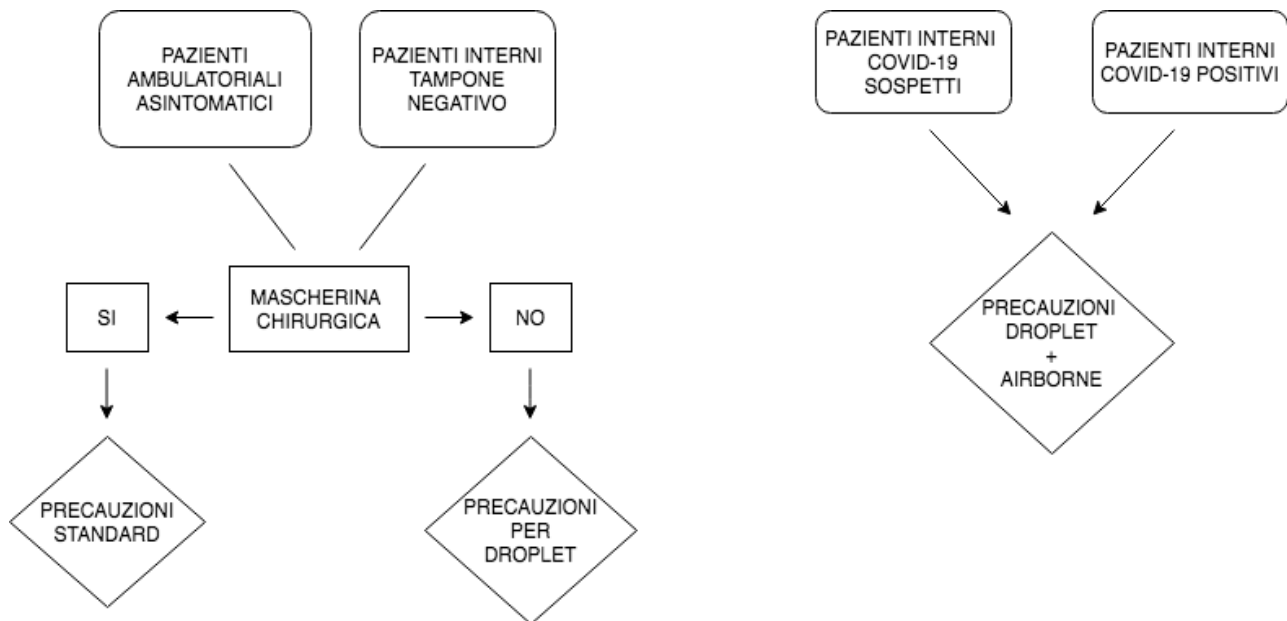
PAZIENTI AMBULATORIALI ASINTOMATICI

PAZIENTI INTERNI TAMPONE NEGATIVO

MASCHERINA CHIRURGICA

SI

NO

PRECAUZIONI STANDARD

PRECAUZIONI PER DROPLET

PAZIENTI INTERNI COVID-19 SOSPETTI

PAZIENTI INTERNI COVID-19 POSITIVI

PRECAUZIONI DROPLET + AIRBORNE